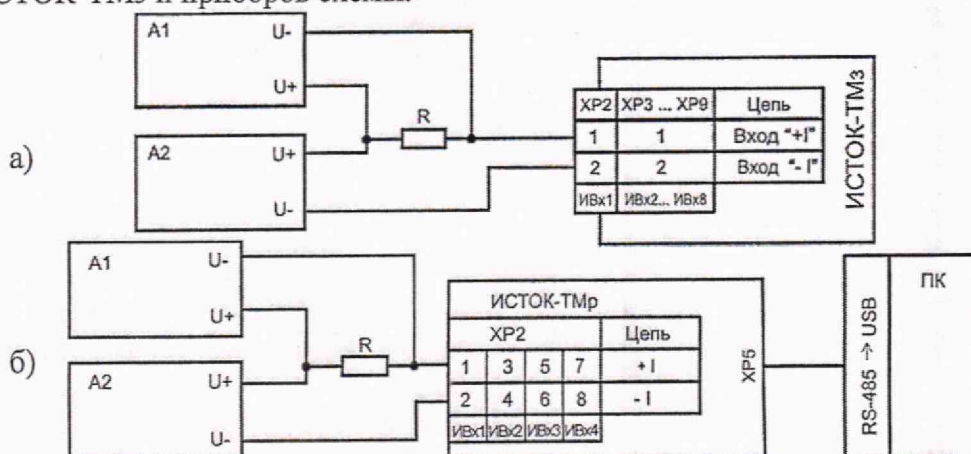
ИСТОК-ТМэ и приборов схемы:

а)

A1 U-
U+
A2 U+
U-
R

| XP2 | XP3 ... XP9 | Цепь |
|---|---|---|
| 1 | 1 | Вход "+I" |
| 2 | 2 | Вход "- I" |
| ИВх1 | ИВх2... ИВх8 | |

ИСТОК-ТМз

б)

A1 U-
U+
A2 U+
U-
R

ИСТОК-ТМр

| XP2 | | | | Цепь |
|---|---|---|---|---|
| 1 | 3 | 5 | 7 | + I |
| 2 | 4 | 6 | 8 | - I |
| ИВх1 | ИВх2 | ИВх3 | ИВх4 | |

XP5

RS-485 → USB

ПК